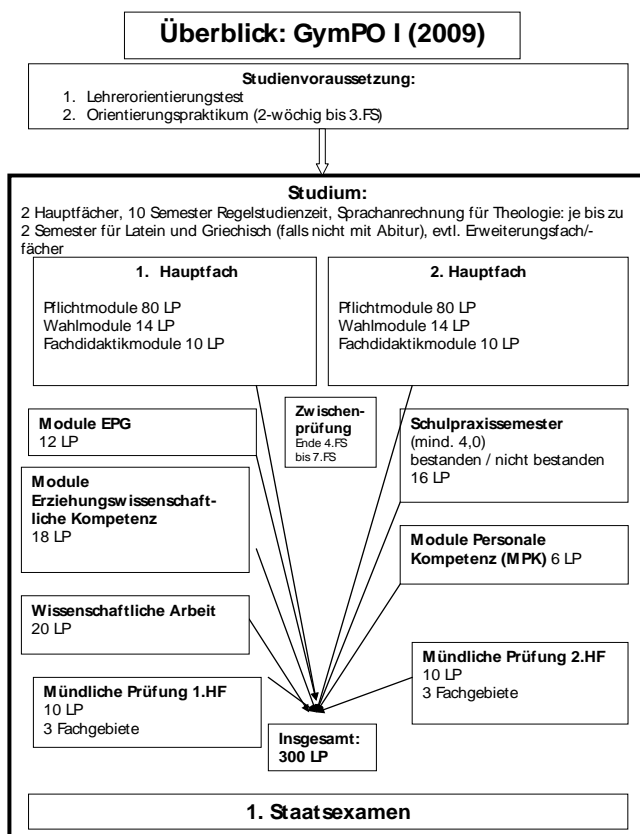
**Überblick: GymPO I (2009)**

**Studienvoraussetzung:**
1. Lehrerorientierungstest
2. Orientierungspraktikum (2-wöchig bis 3.FS)

**Studium:**
2 Hauptfächer, 10 Semester Regelstudienzeit, Sprachanrechnung für Theologie: je bis zu 2 Semester für Latein und Griechisch (falls nicht mit Abitur), evtl. Erweiterungsfach/-fächer

**1. Hauptfach**
Pflichtmodule 80 LP
Wahlmodule 14 LP
Fachdidaktikmodule 10 LP

**2. Hauptfach**
Pflichtmodule 80 LP
Wahlmodule 14 LP
Fachdidaktikmodule 10 LP

**Module EPG**
12 LP

**Zwischenprüfung**
Ende 4.FS bis 7.FS

**Schulpraxissemester**
(mind. 4,0)
bestanden / nicht bestanden
16 LP

**Module Erziehungswissenschaftliche Kompetenz**
18 LP

**Module Personale Kompetenz (MPK)** 6 LP

**Wissenschaftliche Arbeit**
20 LP

**Mündliche Prüfung 2.HF**
10 LP
3 Fachgebiete

**Mündliche Prüfung 1.HF**
10 LP
3 Fachgebiete

**Insgesamt:**
**300 LP**

**1. Staatsexamen**